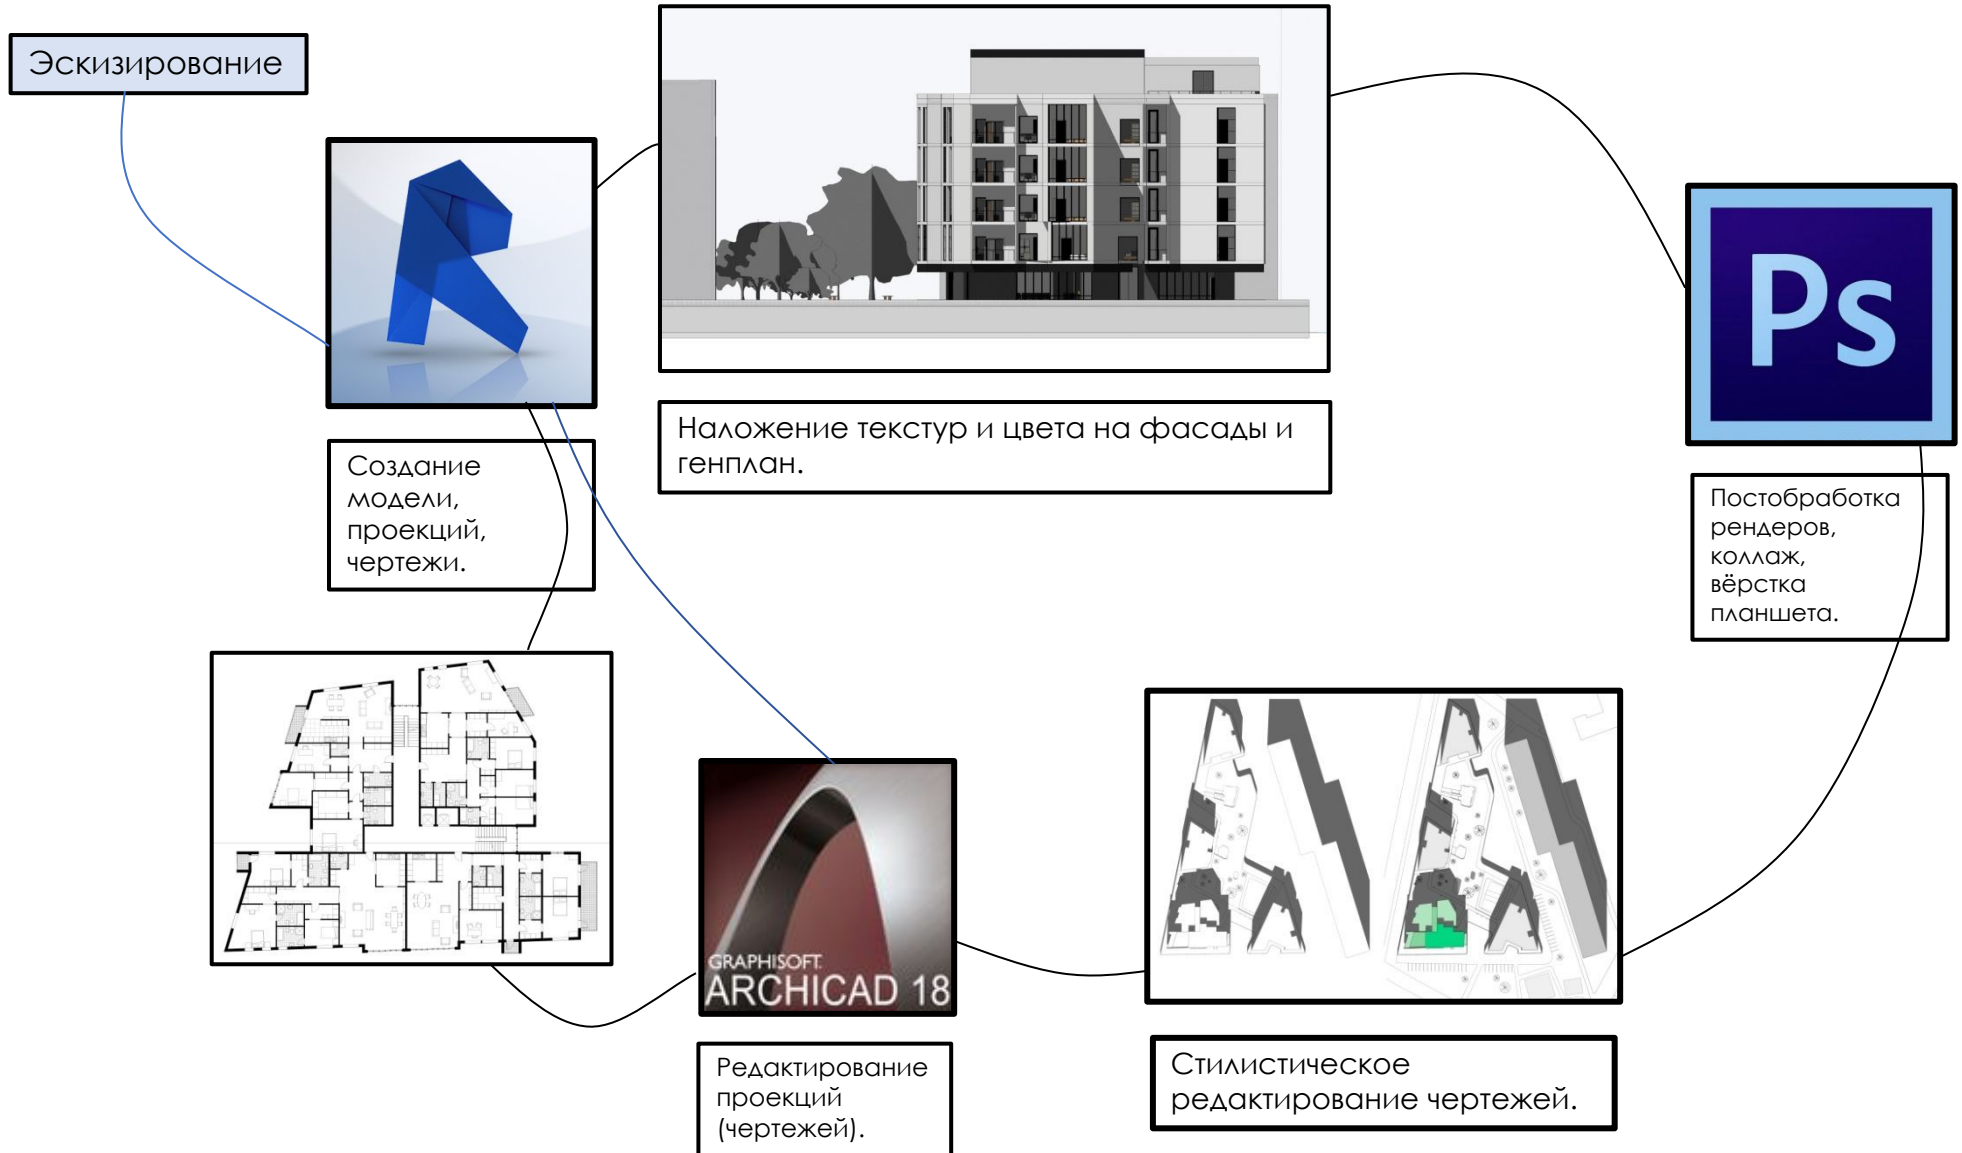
Эскизирование

Наложение текстур и цвета на фасады и генплан.

Ps

Создание модели, проекций, чертежи.

Постобработка рендеров, коллаж, вёрстка планшета.

GRAPHISOFT
ARCHICAD 18

Редактирование проекций (чертежей).

Стилистическое редактирование чертежей.